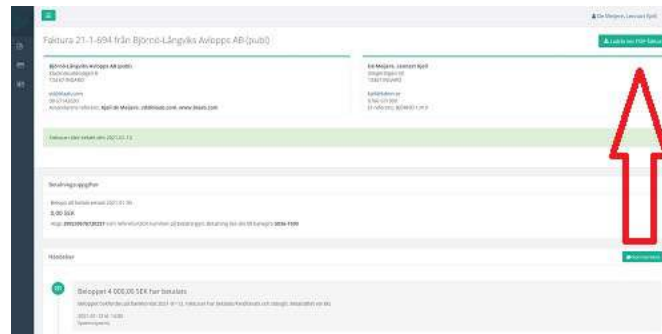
De Meijere, Leonard Kjell

Faktura 21-1-694 från Björnö-Långviks Avlopps AB (publ)

Ladda ner PDF-faktura

Björnö-Långviks Avlopps AB (publ)

De Meijere, Leonard Kjell

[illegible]

Fakturan blev betald den 2021-01-13

Betalningsuppgifter

Belopp att betala senast 2021-01-30

0,00 SEK

Händelser

Beloppet 4 000,00 SEK har betalats

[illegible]